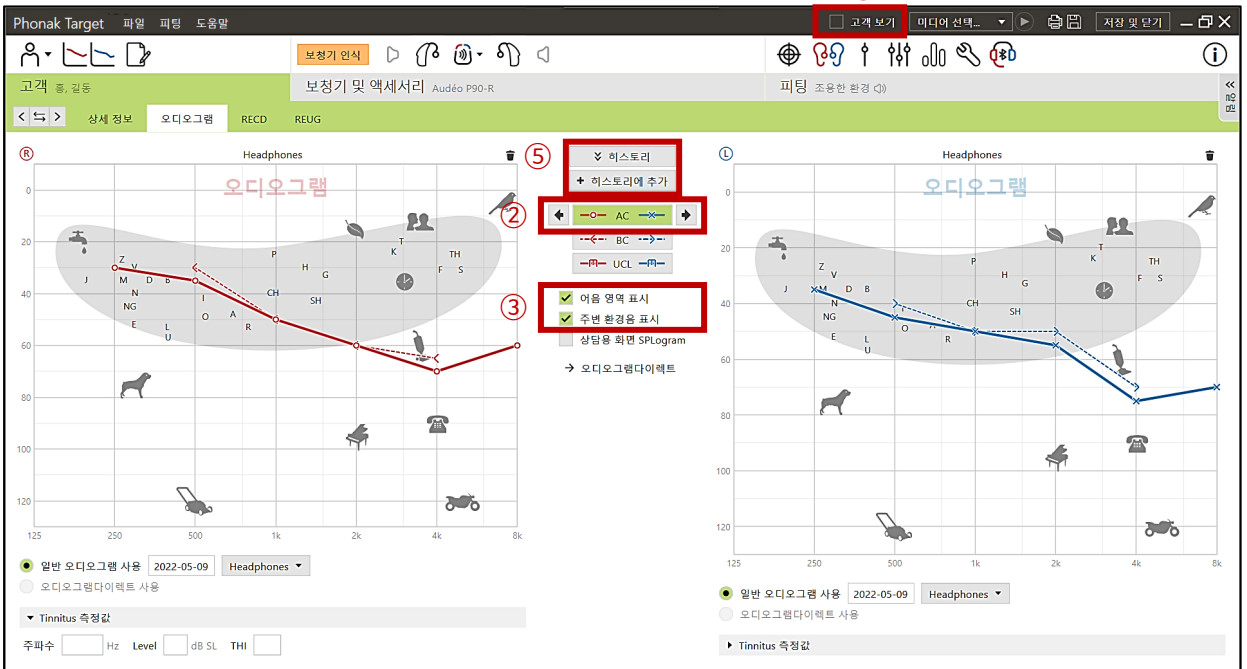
Phonak Target 파일 피팅 도움말

고객 보기 미디어 선택... 저장 및 닫기

보청기 인식

고객 홍, 길동

보청기 및 액세서리 Audéo P90-R

피팅 조용한 환경

상세 정보 오디오그램 RECD REUG

Ⓡ Headphones

오디오그램

0 20 40 60 80 100 120

125 250 500 1k 2k 4k 8k

J Z V M D B N NG E L U I O A R P H G CH SH K T TH F S

⑤ 히스토리

+ 히스토리에 추가

② AC

BC

UCL

③ 어음 영역 표시

주변 환경음 표시

상담용 화면 SPLogram

→ 오디오그램다이렉트

Ⓛ Headphones

오디오그램

0 20 40 60 80 100 120

125 250 500 1k 2k 4k 8k

Z V M D B N NG E L U O R P H G CH SH K T TH F S

일반 오디오그램 사용 2022-05-09 Headphones

오디오그램다이렉트 사용

Tinnitus 측정값

주파수 Hz Level dB SL THI

일반 오디오그램 사용 2022-05-09 Headphones

오디오그램다이렉트 사용

Tinnitus 측정값